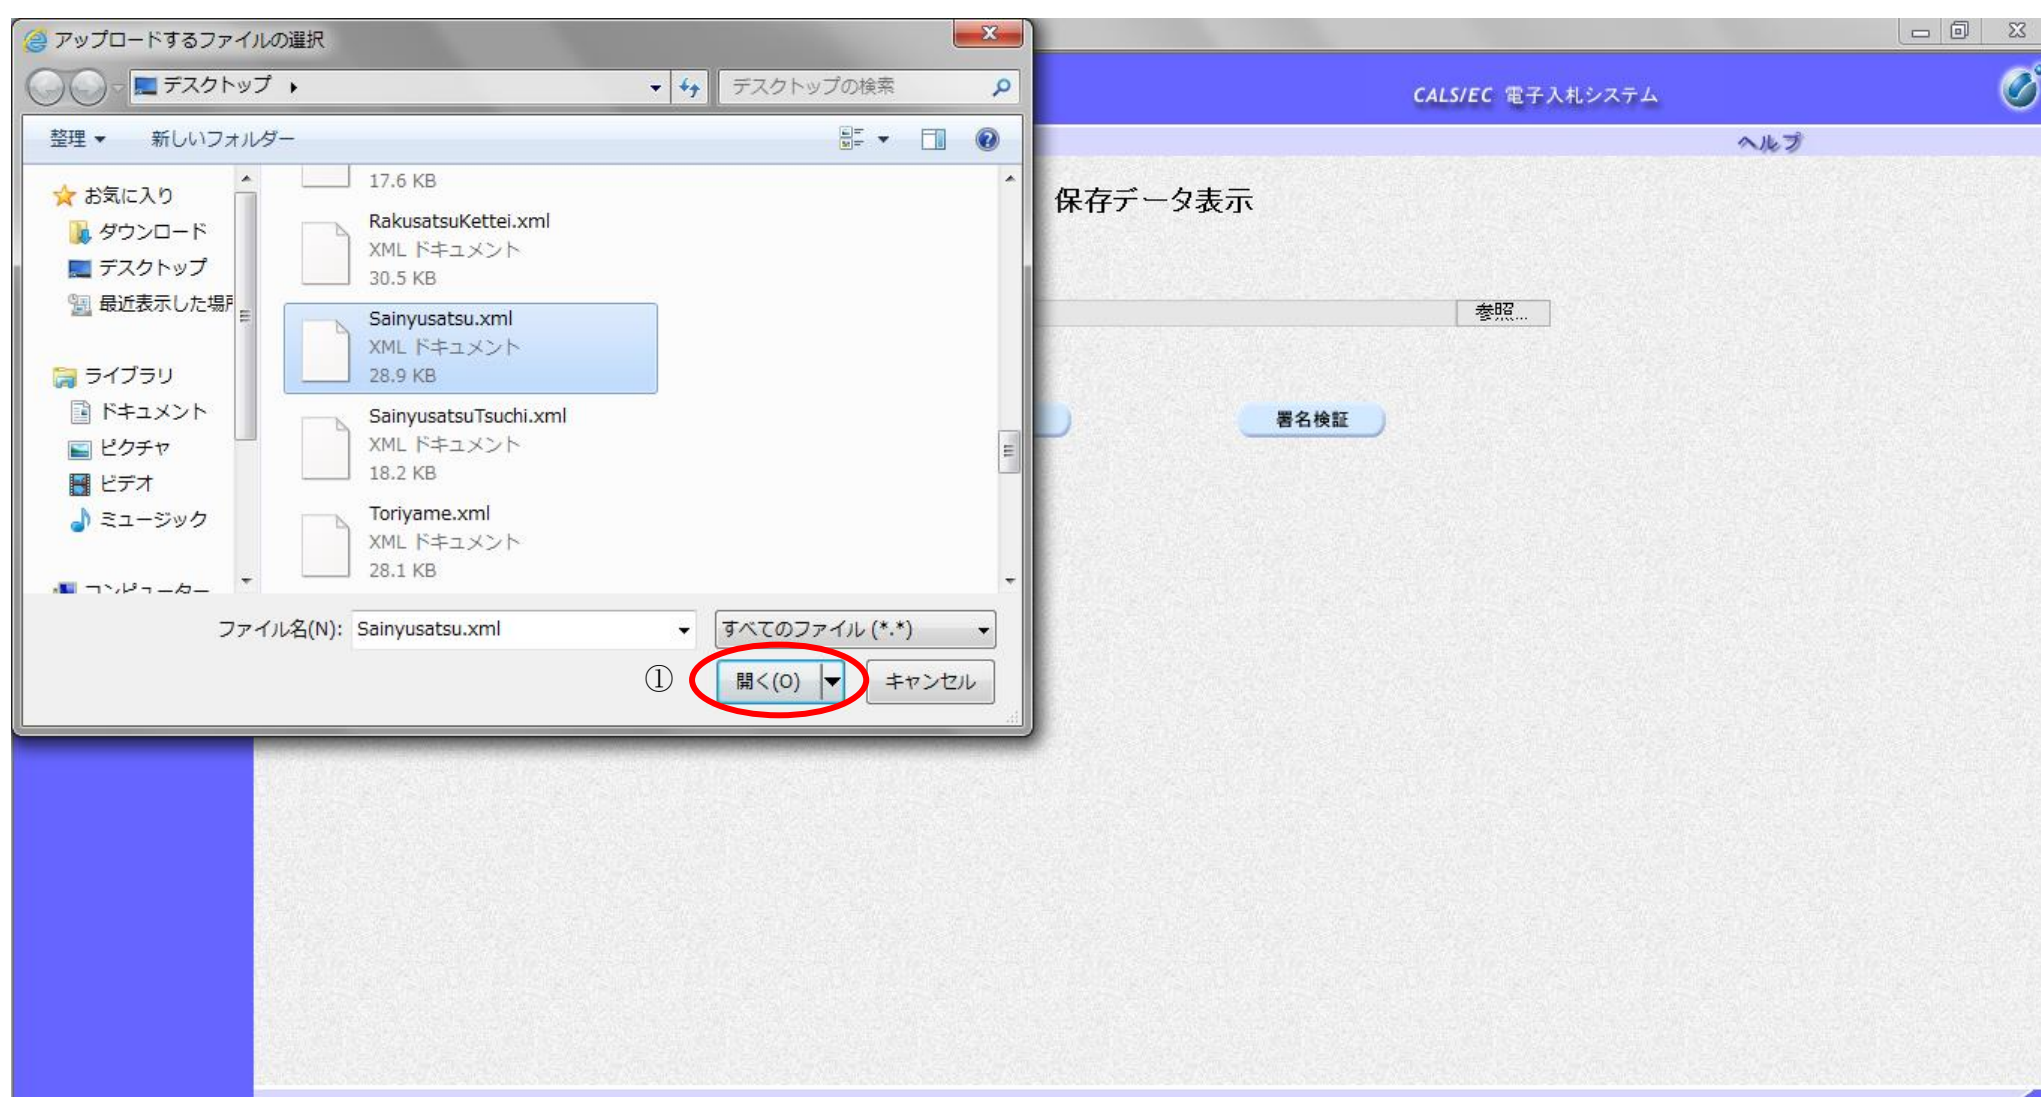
アップロードするファイルの選択

デスクトップ

デスクトップの検索

整理

新しいフォルダー

お気に入り
ダウンロード
デスクトップ
最近表示した場所

ライブラリ
ドキュメント
ピクチャ
ビデオ
ミュージック

コンピューター

17.6 KB

RakusatsuKettei.xml
XML ドキュメント
30.5 KB

Sainyusatsu.xml
XML ドキュメント
28.9 KB

SainyusatsuTsuchi.xml
XML ドキュメント
18.2 KB

Toriyame.xml
XML ドキュメント
28.1 KB

ファイル名(N): Sainyusatsu.xml

すべてのファイル (*.*)

①

開く(O)

キャンセル

CALS/EC 電子入札システム

ヘルプ

保存データ表示

参照...

署名検証